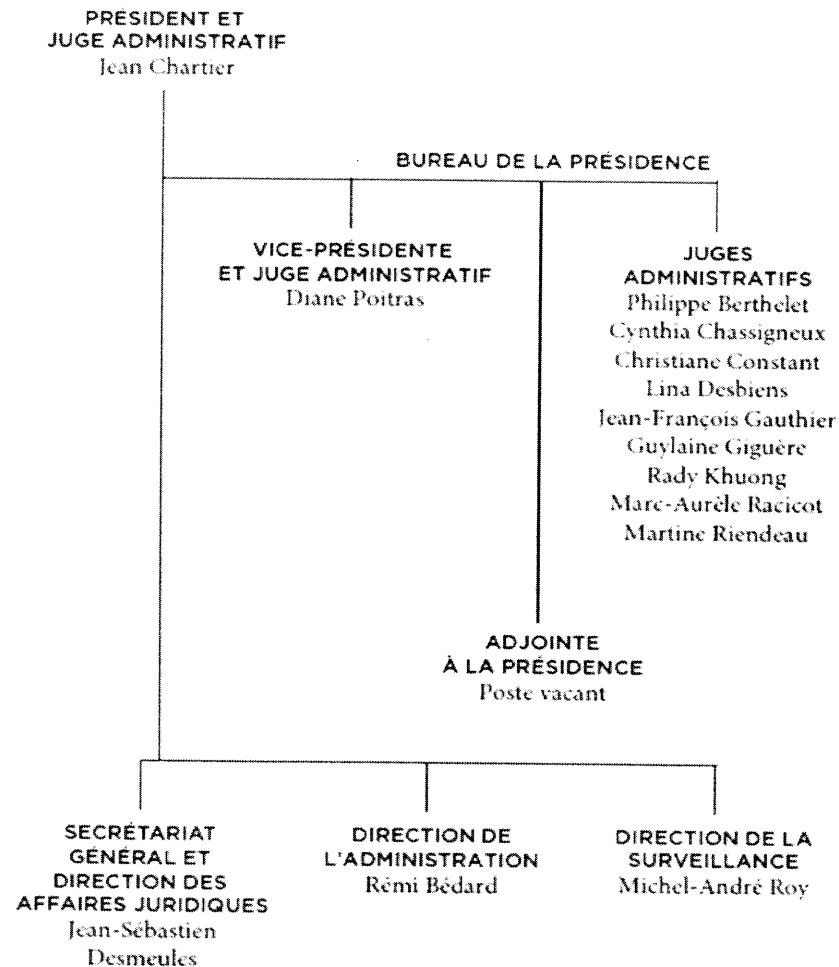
PRÉSIDENT ET JUGE ADMINISTRATIF
Jean Chartier

BUREAU DE LA PRÉSIDENCE

VICE-PRÉSIDENTE ET JUGE ADMINISTRATIF
Diane Poitras

JUGES ADMINISTRATIFS
Philippe Berthelet
Cynthia Chassigneux
Christiane Constant
Lina Desbiens
Jean-François Gauthier
Guylaine Giguère
Rady Khuong
Marc-Aurèle Racicot
Martine Riendeau

ADJOINTE À LA PRÉSIDENCE
Poste vacant

SECRÉTARIAT GÉNÉRAL ET DIRECTION DES AFFAIRES JURIDIQUES
Jean-Sébastien Desmeules

DIRECTION DE L'ADMINISTRATION
Rémi Bédard

DIRECTION DE LA SURVEILLANCE
Michel-André Roy